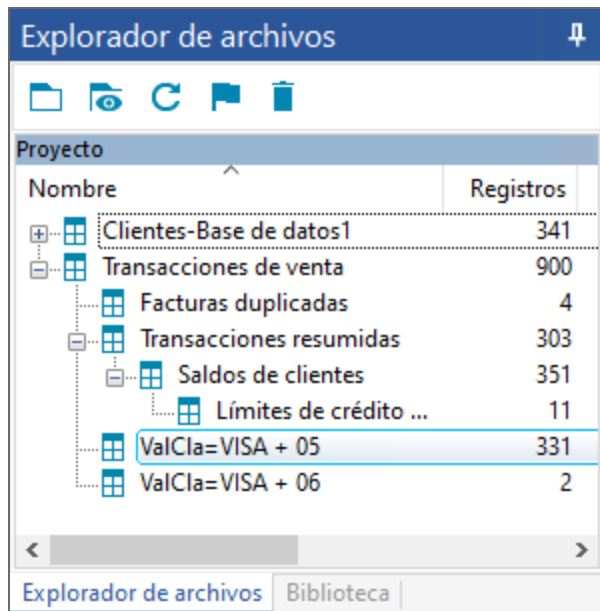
Explorador de archivos

Proyecto

| Nombre | Registros |
|---|---|
| Clientes-Base de datos1 | 341 |
| Transacciones de venta | 900 |
| Facturas duplicadas | 4 |
| Transacciones resumidas | 303 |
| Saldos de clientes | 351 |
| Límites de crédito ... | 11 |
| ValCla=VISA + 05 | 331 |
| ValCla=VISA + 06 | 2 |

Explorador de archivos | Biblioteca